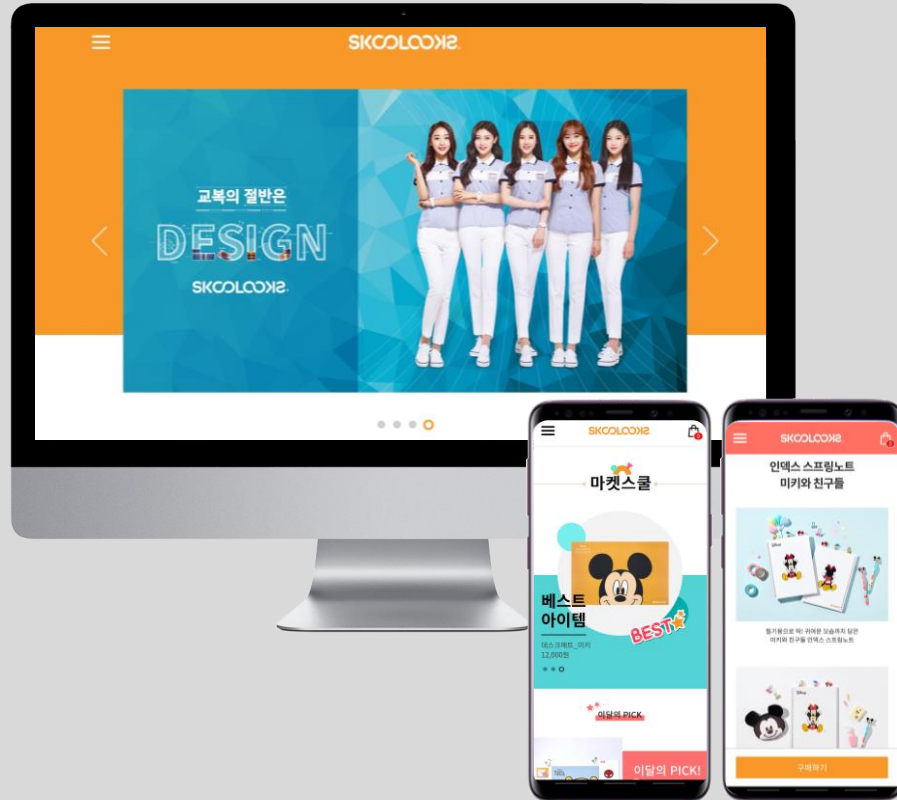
SKOOLOOKS

교복의 절반은

DESIGN

SKOOLOOKS

SKOOLOOKS

마켓스쿨

베스트 아이템

BEST

데스크매트_미키
12,000원

이달의 PICK

이달의 PICK!

SKOOLOOKS

인덱스 스프링노트
미키와 친구들

필기용으로 딱! 귀여운 모습까지 담은 미키와 친구들 인덱스 스프링노트

구매하기